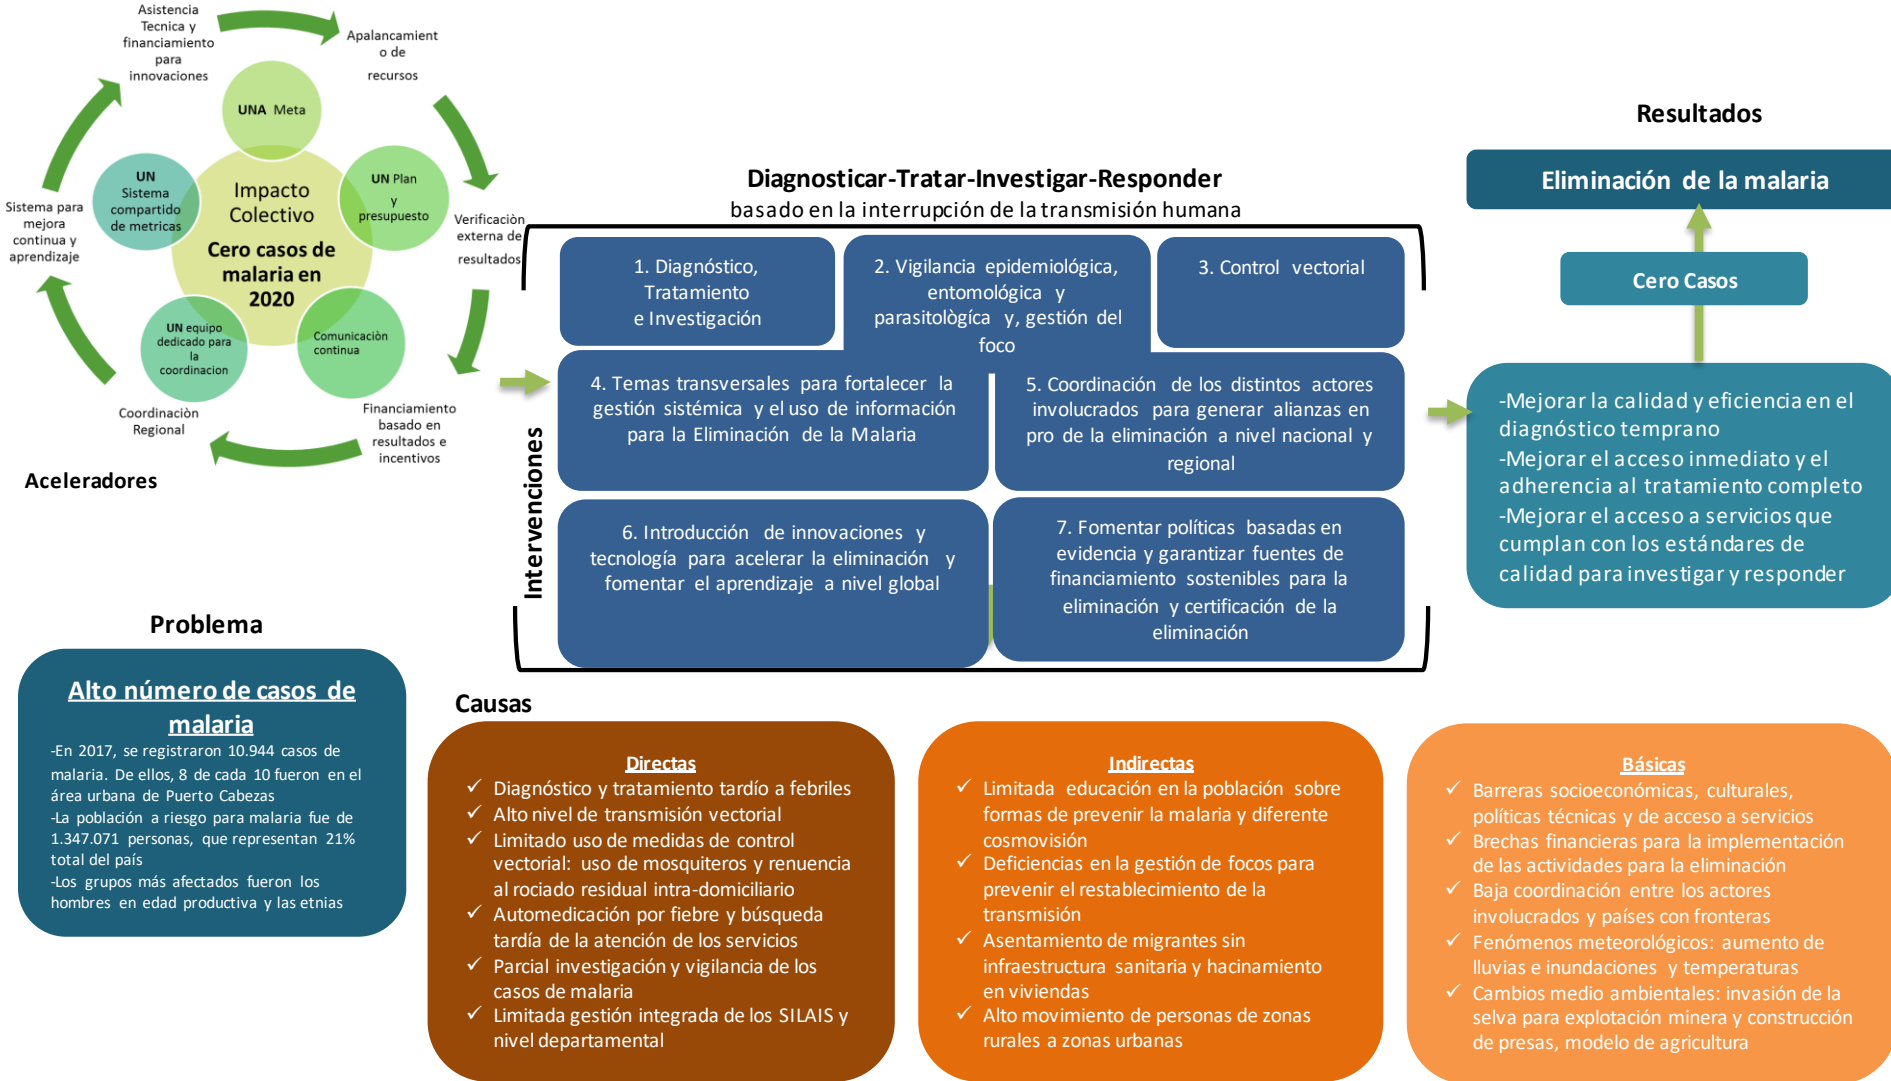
Asistencia Tecnica y financiamiento para innovaciones

Apalancamiento de recursos

UNA Meta

UN Sistema compartido de metricas

Impacto Colectivo

Cero casos de malaria en 2020

UN Plan y presupuesto

UN equipo dedicado para la coordinacion

Comunicación continua

Sistema para mejora continua y aprendizaje

Verificación externa de resultados

Coordinación Regional

Financiamiento basado en resultados e incentivos

Aceleradores

Diagnosticar-Tratar-Investigar-Responder
basado en la interrupción de la transmisión humana

Resultados

Eliminación de la malaria

Cero Casos

1. Diagnóstico, Tratamiento e Investigación

2. Vigilancia epidemiológica, entomológica y parasitològica y, gestión del foco

3. Control vectorial

4. Temas transversales para fortalecer la gestión sistémica y el uso de información para la Eliminación de la Malaria

5. Coordinación de los distintos actores involucrados para generar alianzas en pro de la eliminación a nivel nacional y regional

6. Introducción de innovaciones y tecnología para acelerar la eliminación y fomentar el aprendizaje a nivel global

7. Fomentar políticas basadas en evidencia y garantizar fuentes de financiamiento sostenibles para la eliminación y certificación de la eliminación

Intervenciones

-Mejorar la calidad y eficiencia en el diagnóstico temprano
-Mejorar el acceso inmediato y el adherencia al tratamiento completo
-Mejorar el acceso a servicios que cumplan con los estándares de calidad para investigar y responder

Problema

Alto número de casos de malaria

-En 2017, se registraron 10.944 casos de malaria. De ellos, 8 de cada 10 fueron en el área urbana de Puerto Cabezas
-La población a riesgo para malaria fue de 1.347.071 personas, que representan 21% total del país
-Los grupos más afectados fueron los hombres en edad productiva y las etnias

Causas

Directas
✓ Diagnóstico y tratamiento tardío a febriles
✓ Alto nivel de transmisión vectorial
✓ Limitado uso de medidas de control vectorial: uso de mosquiteros y renuencia al rociado residual intra-domiciliario
✓ Automedicación por fiebre y búsqueda tardía de la atención de los servicios
✓ Parcial investigación y vigilancia de los casos de malaria
✓ Limitada gestión integrada de los SILAIS y nivel departamental

Indirectas
✓ Limitada educación en la población sobre formas de prevenir la malaria y diferente cosmovisión
✓ Deficiencias en la gestión de focos para prevenir el restablecimiento de la transmisión
✓ Asentamiento de migrantes sin infraestructura sanitaria y hacinamiento en viviendas
✓ Alto movimiento de personas de zonas rurales a zonas urbanas

Básicas
✓ Barreras socioeconómicas, culturales, políticas técnicas y de acceso a servicios
✓ Brechas financieras para la implementación de las actividades para la eliminación
✓ Baja coordinación entre los actores involucrados y países con fronteras
✓ Fenómenos meteorológicos: aumento de lluvias e inundaciones y temperaturas
✓ Cambios medio ambientales: invasión de la selva para explotación minera y construcción de presas, modelo de agricultura